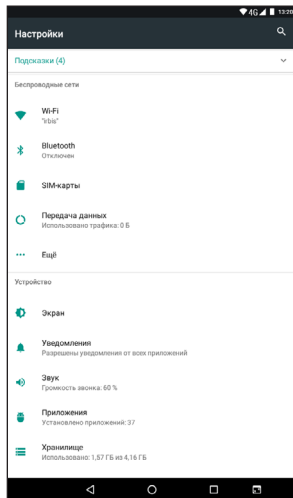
4G 13:20

Настройки

Подсказки (4)

Беспроводные сети

Wi-Fi
"irbis"

Bluetooth
Отключен

SIM-карты

Передача данных
Использовано трафика: 0 Б

Ещё

Устройство

Экран

Уведомления
Разрешены уведомления от всех приложений

Звук
Громкость звонка: 60 %

Приложения
Установлено приложений: 37

Хранилище
Использовано: 1,57 ГБ из 4,16 ГБ